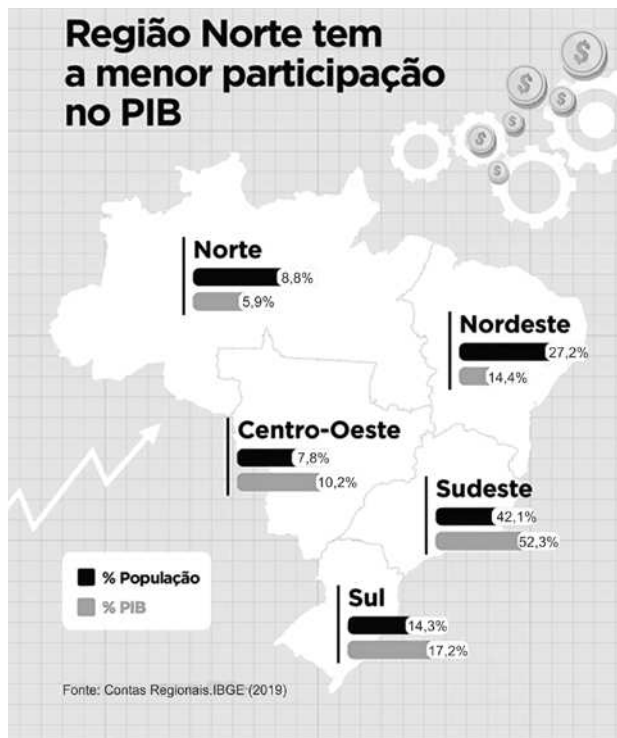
Região Norte tem a menor participação no PIB

Norte
8,8%
5,9%

Nordeste
27,2%
14,4%

Centro-Oeste
7,8%
10,2%

Sudeste
42,1%
52,3%

Sul
14,3%
17,2%

% População
% PIB

Fonte: Contas Regionais.IBGE (2019)